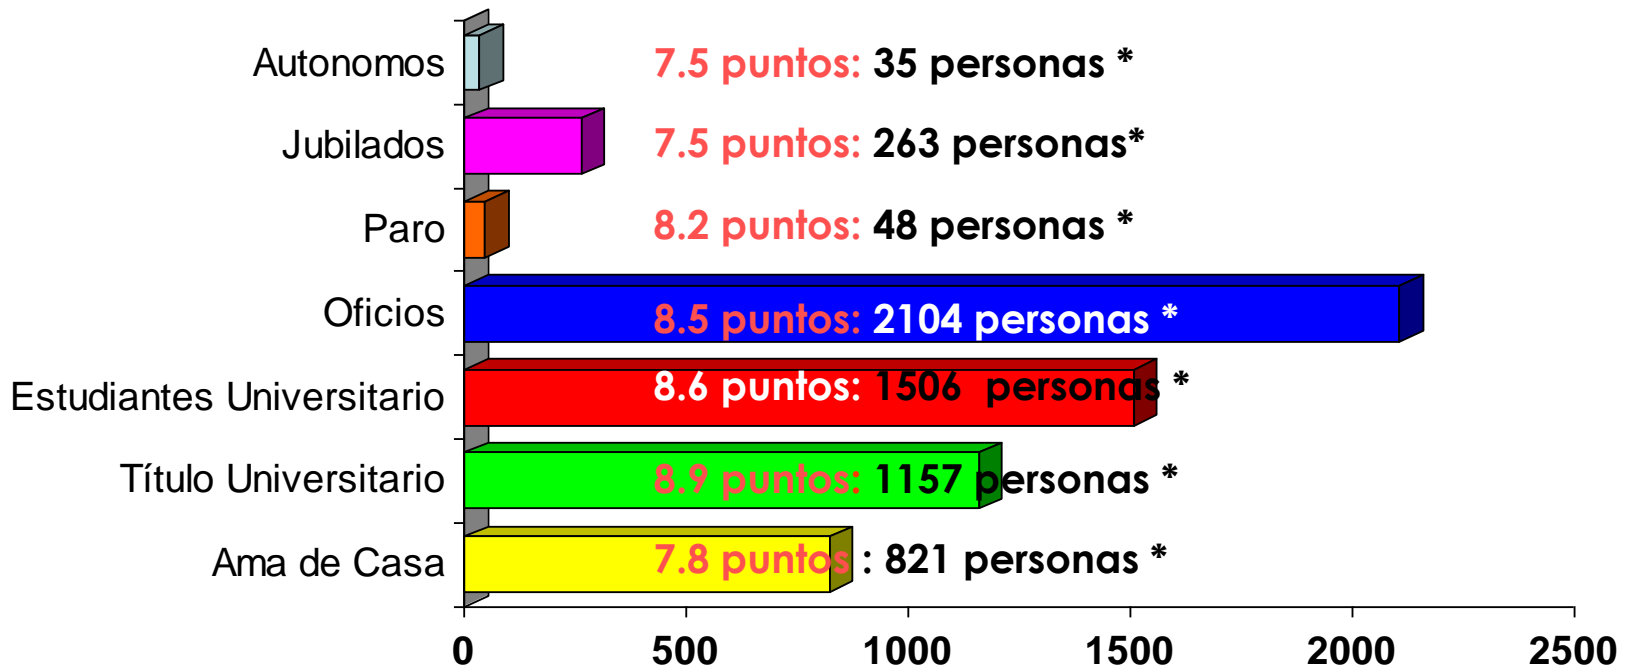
Autonomos 7.5 puntos: 35 personas *

Jubilados 7.5 puntos: 263 personas*

Paro 8.2 puntos: 48 personas *

Oficios 8.5 puntos: 2104 personas *

Estudiantes Universitario 8.6 puntos: 1506 personas *

Título Universitario 8.9 puntos: 1157 personas *

Ama de Casa 7.8 puntos: 821 personas *

0 500 1000 1500 2000 2500